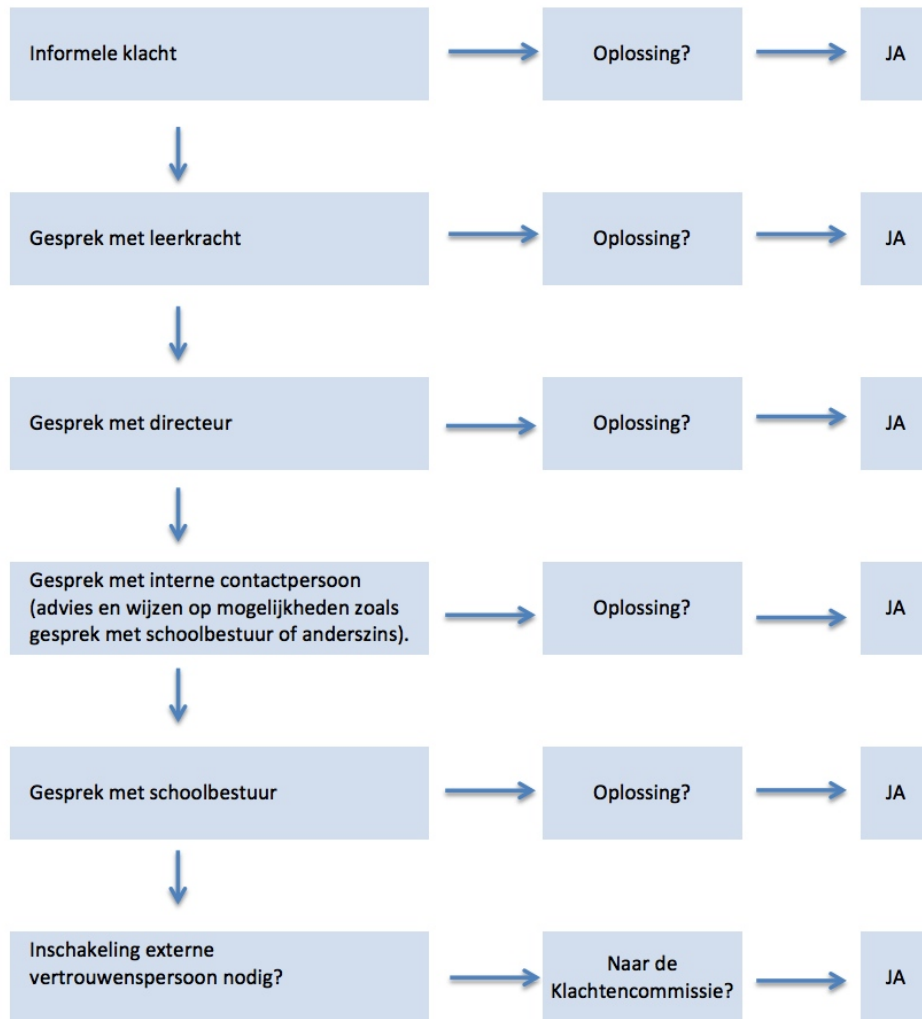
Informele klacht

Oplossing?

JA

Gesprek met leerkracht

Oplossing?

JA

Gesprek met directeur

Oplossing?

JA

Gesprek met interne contactpersoon (advies en wijzen op mogelijkheden zoals gesprek met schoolbestuur of anderszins).

Oplossing?

JA

Gesprek met schoolbestuur

Oplossing?

JA

Inschakeling externe vertrouwenspersoon nodig?

Naar de Klachtencommissie?

JA